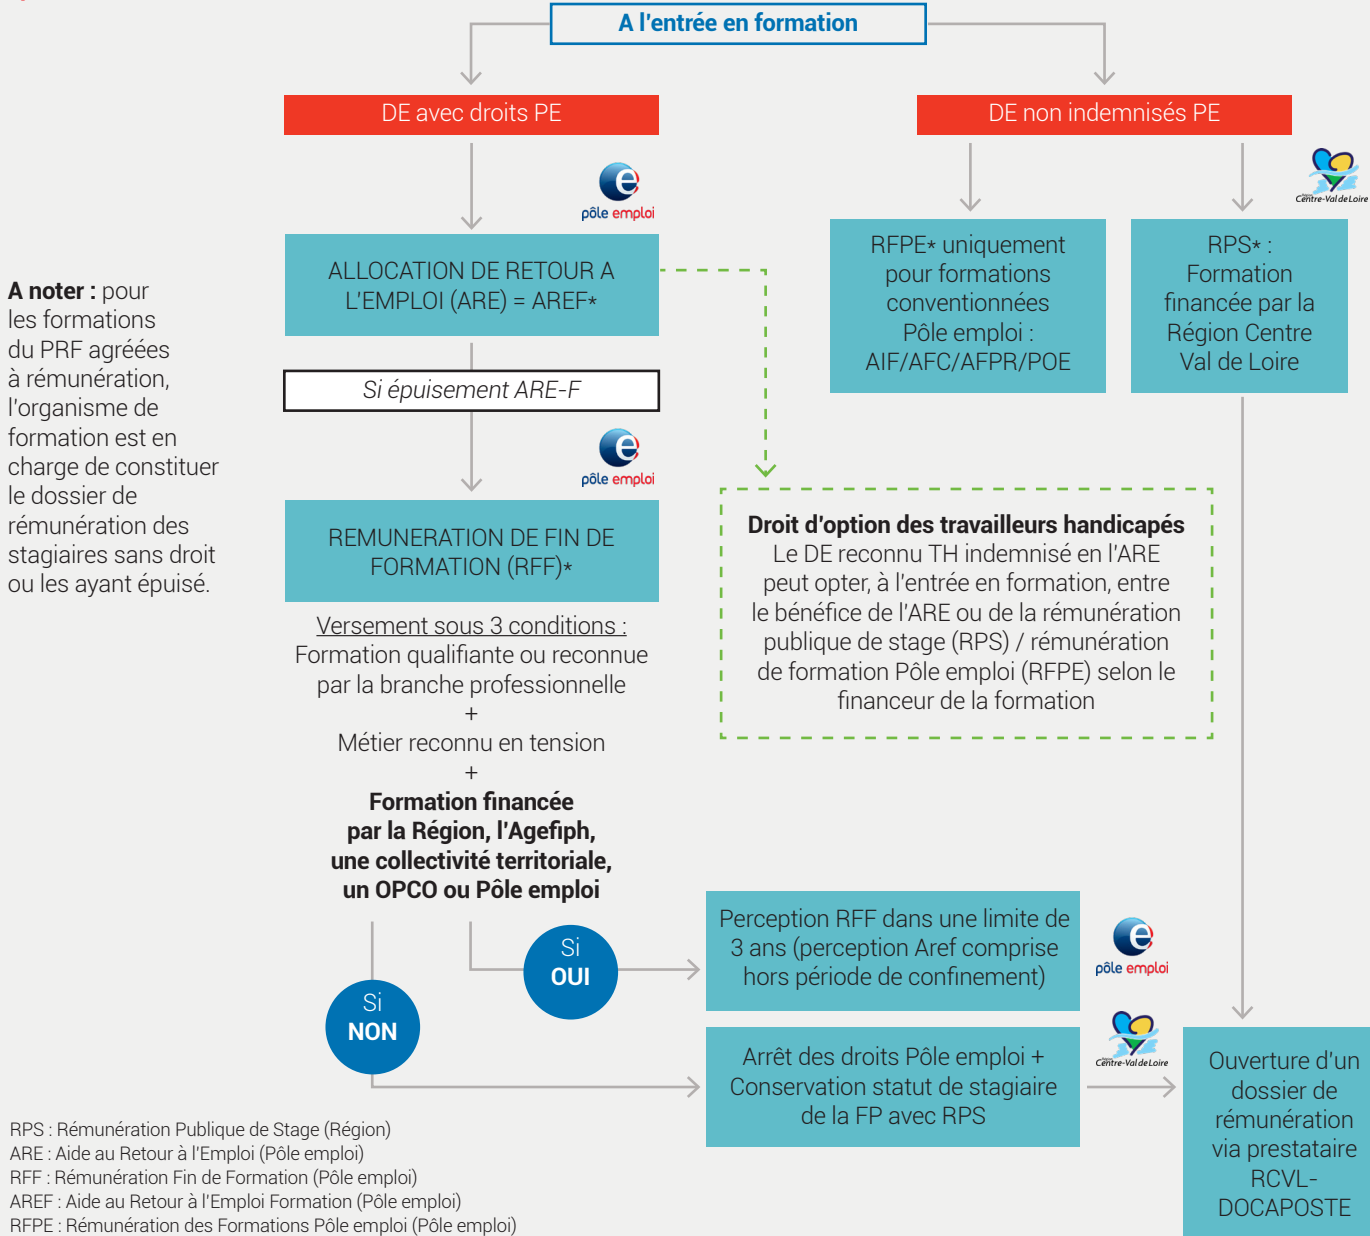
A l'entrée en formation

DE avec droits PE

DE non indemnisés PE

pôle emploi

Centre-Val de Loire

ALLOCATION DE RETOUR A L'EMPLOI (ARE) = AREF*

RFPE* uniquement pour formations conventionnées Pôle emploi : AIF/AFC/AFPR/POE

RPS* : Formation financée par la Région Centre Val de Loire

**A noter :** pour les formations du PRF agréées à rémunération, l'organisme de formation est en charge de constituer le dossier de rémunération des stagiaires sans droit ou les ayant épuisé.

Si épuisement ARE-F

pôle emploi

REMUNERATION DE FIN DE FORMATION (RFF)*

**Droit d'option des travailleurs handicapés**
Le DE reconnu TH indemnisé en l'ARE peut opter, à l'entrée en formation, entre le bénéfice de l'ARE ou de la rémunération publique de stage (RPS) / rémunération de formation Pôle emploi (RFPE) selon le financeur de la formation

Versement sous 3 conditions :
Formation qualifiante ou reconnue par la branche professionnelle
+
Métier reconnu en tension
+
**Formation financée par la Région, l'Agefiph, une collectivité territoriale, un OPCO ou Pôle emploi**

Si OUI

Perception RFF dans une limite de 3 ans (perception Aref comprise hors période de confinement)

pôle emploi

Si NON

Centre-Val de Loire

Arrêt des droits Pôle emploi + Conservation statut de stagiaire de la FP avec RPS

Ouverture d'un dossier de rémunération via prestataire RCVL-DOCAPOSTE

RPS : Rémunération Publique de Stage (Région)
ARE : Aide au Retour à l'Emploi (Pôle emploi)
RFF : Rémunération Fin de Formation (Pôle emploi)
AREF : Aide au Retour à l'Emploi Formation (Pôle emploi)
RFPE : Rémunération des Formations Pôle emploi (Pôle emploi)